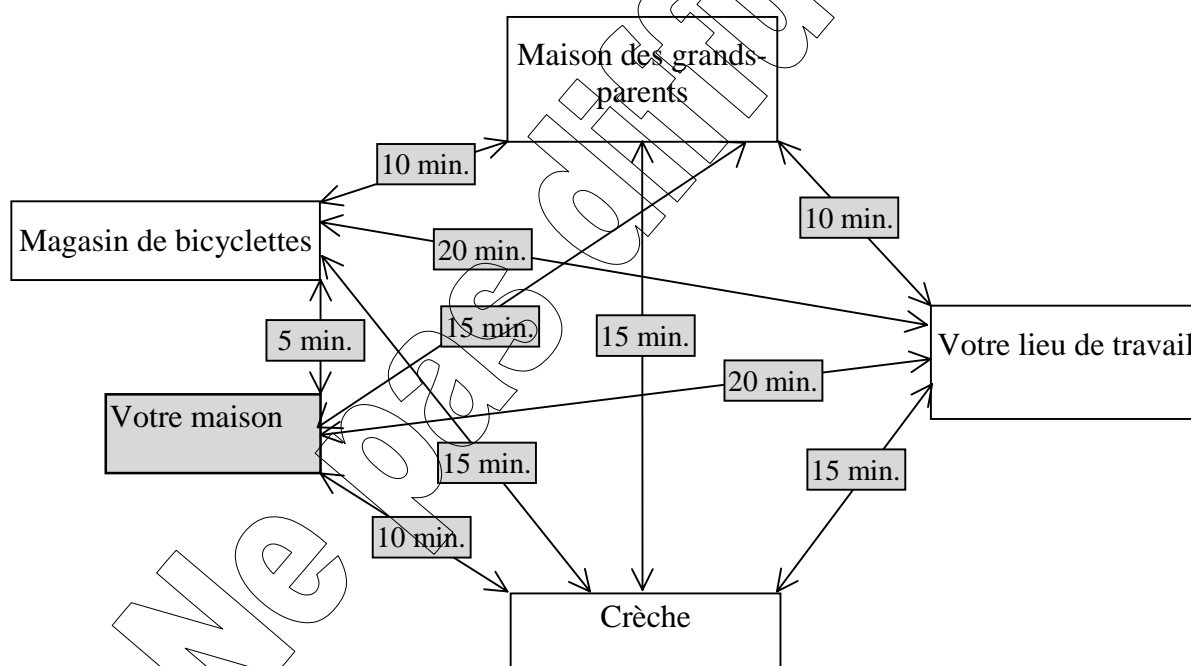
Maison des grands-parents

10 min.

Magasin de bicyclettes

20 min.

10 min.

5 min.

15 min.

15 min.

Votre lieu de travail

20 min.

Votre maison

15 min.

15 min.

10 min.

Crèche

Ne pas diffuser